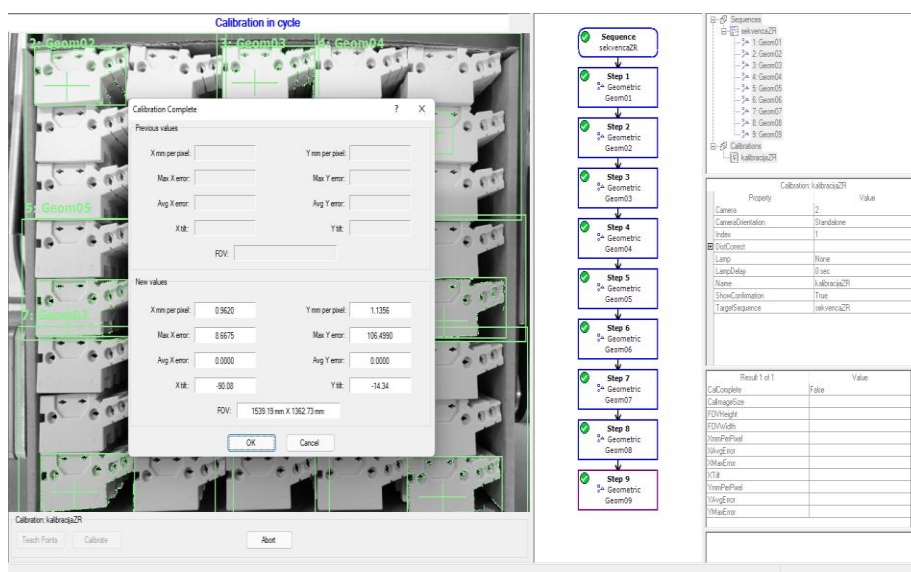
Calibration in cycle

2: Geom02
3: Geom03
4: Geom04
5: Geom05
7: Geom07

Calibration Complete ? X

Previous values

X mm per pixel:
Y mm per pixel:
Max X error:
Max Y error:
Avg X error:
Avg Y error:
X tilt:
Y tilt:
FOV:

New values

X mm per pixel: 0.9620
Y mm per pixel: 1.1356
Max X error: 8.6675
Max Y error: 106.4990
Avg X error: 0.0000
Avg Y error: 0.0000
X tilt: -90.08
Y tilt: -14.34
FOV: 1539.19 mm X 1362.73 mm

OK Cancel

Calibration: kalibracijaZR
Teach Points Calibrate Abort

Sequence
sekvencaZR

Step 1
Geometric
Geom01

Step 2
Geometric
Geom02

Step 3
Geometric
Geom03

Step 4
Geometric
Geom04

Step 5
Geometric
Geom05

Step 6
Geometric
Geom06

Step 7
Geometric
Geom07

Step 8
Geometric
Geom08

Step 9
Geometric
Geom09

Sequences
sekvencaZR
1: Geom01
2: Geom02
3: Geom03
4: Geom04
5: Geom05
6: Geom06
7: Geom07
8: Geom08
9: Geom09
Calibrations
kalibracijaZR

Calibration: kalibracijaZR

| Property | Value |
|---|---|
| Camera | 2 |
| CameraOrientation | Standalone |
| Index | 1 |
| DistCorrect | |
| Lamp | None |
| LampDelay | 0 sec |
| Name | kalibracijaZR |
| ShowConfirmation | True |
| TargetSequence | sekvencaZR |

| Result 1 of 1 | Value |
|---|---|
| CalComplete | False |
| CalImageSize | |
| FOVHeight | |
| FOVWidth | |
| XmmPerPixel | |
| XAvgError | |
| XMaxError | |
| XTilt | |
| YmmPerPixel | |
| YAvgError | |
| YMaxError | |